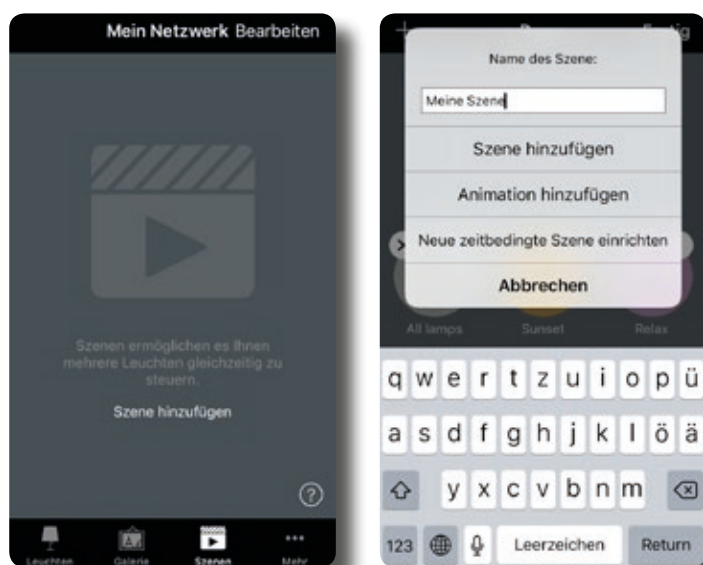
Mein Netzwerk Bearbeiten

Szenen ermöglichen es Ihnen mehrere Leuchten gleichzeitig zu steuern.

Szene hinzufügen

?

Leuchten Galerie Szenen Mehr

Name des Szene:

Meine Szene

Szene hinzufügen

Animation hinzufügen

Neue zeitbedingte Szene einrichten

Abbrechen

All lamps Sunset Relax

q w e r t z u i o p ü

a s d f g h j k l ö ä

y x c v b n m

123 Leerzeichen Return